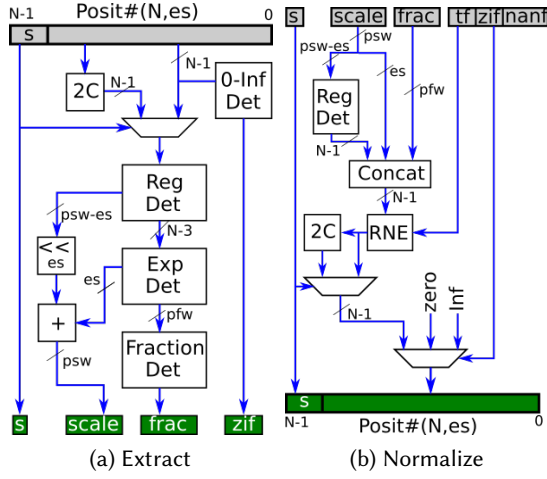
N-1 Posit#(N,es) 0

s

2C

N-1

N-1

0-Inf Det

Reg Det

psw-es

N-3

<< es

Exp Det

es

+

pfw

Fraction Det

psw

s

scale

frac

zif

(a) Extract

s

scale

frac

tf

zif

nanf

psw-es

psw

es

Reg Det

pfw

N-1

Concat

N-1

2C

RNE

zero

Inf

N-1

s

Posit#(N,es)

N-1

0

(b) Normalize